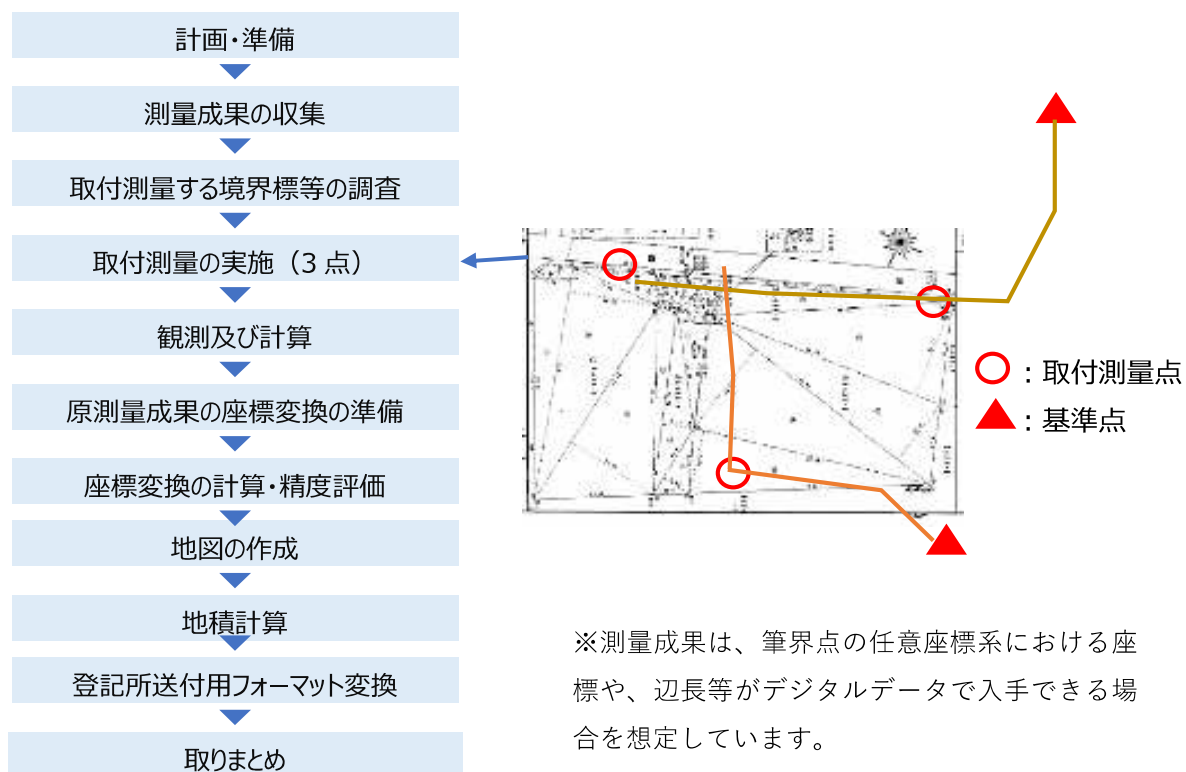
計画・準備

測量成果の収集

取付測量する境界標等の調査

取付測量の実施（３点）

観測及び計算

原測量成果の座標変換の準備

座標変換の計算・精度評価

地図の作成

地積計算

登記所送付用フォーマット変換

取りまとめ

○：取付測量点
▲：基準点

※測量成果は、筆界点の任意座標系における座標や、辺長等がデジタルデータで入手できる場合を想定しています。